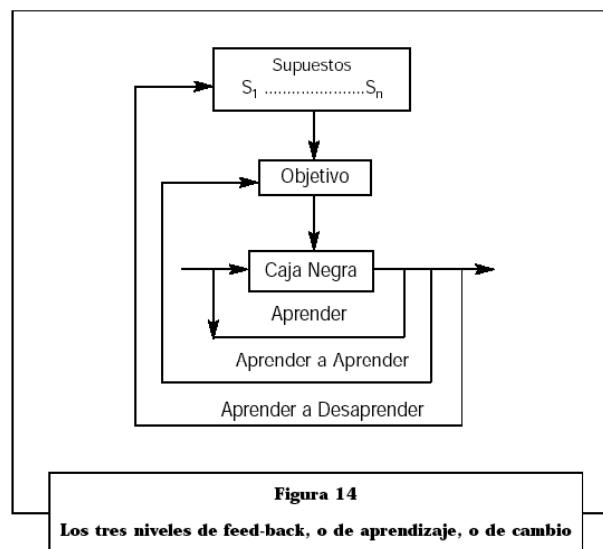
Supuestos
$S_1$ ......................$S_n$

Objetivo

Caja Negra

Aprender

Aprender a Aprender

Aprender a Desaprender

**Figura 14**

**Los tres niveles de feed-back, o de aprendizaje, o de cambio**